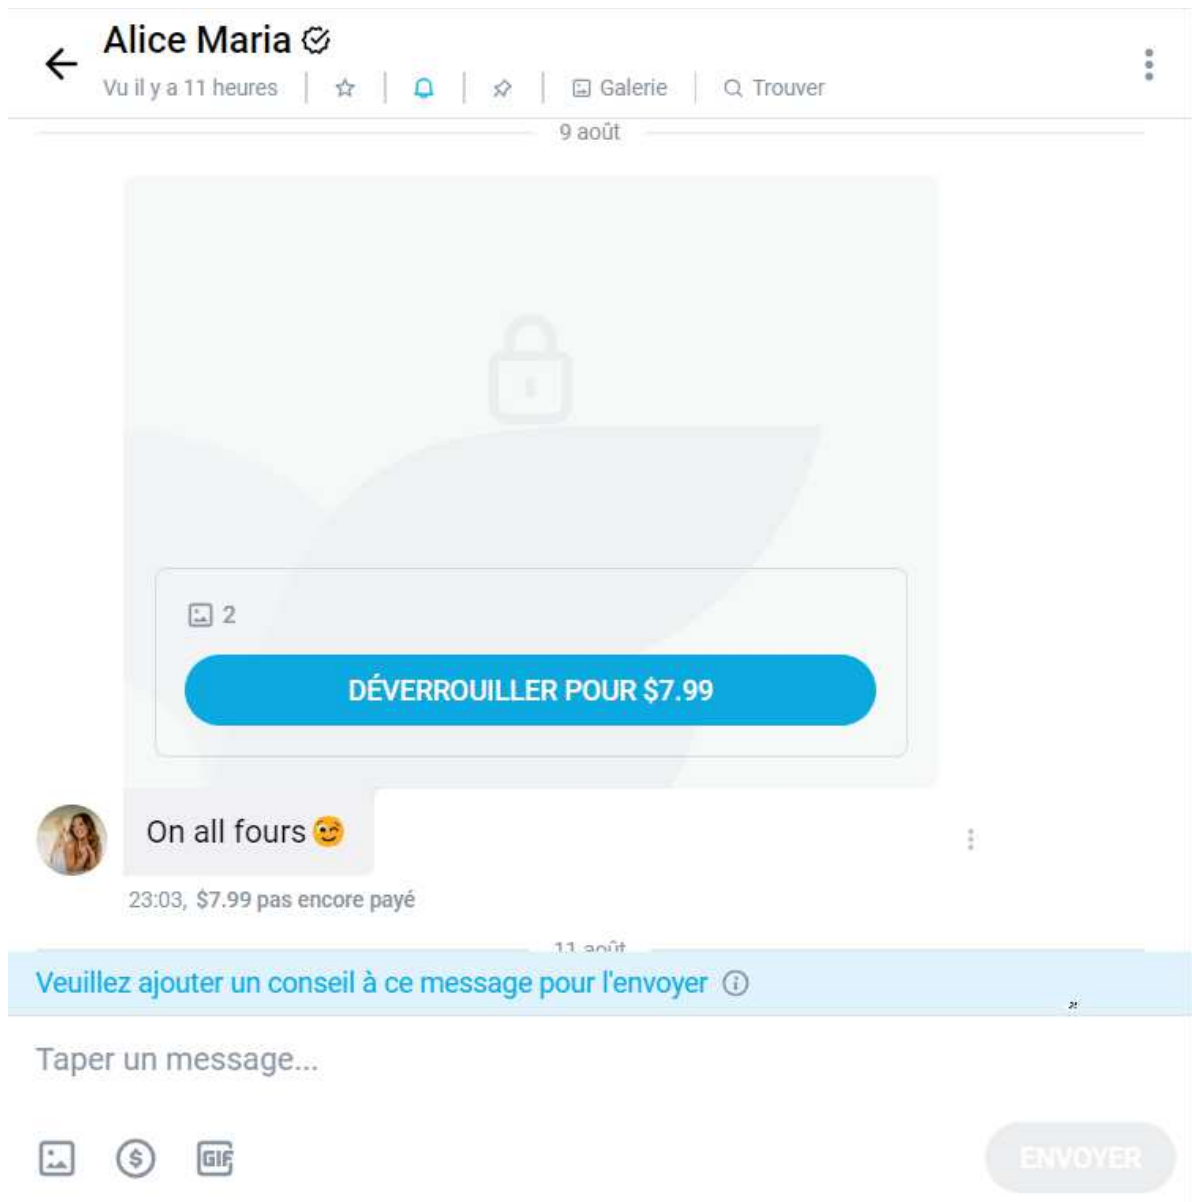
Alice Maria

Vu il y a 11 heures | | | | Galerie | Trouver

9 août

2

DÉVERROUILLER POUR $7.99

On all fours 😉

23:03, $7.99 pas encore payé

11 août

Veuillez ajouter un conseil à ce message pour l'envoyer

Taper un message...

GIF

ENVOYER